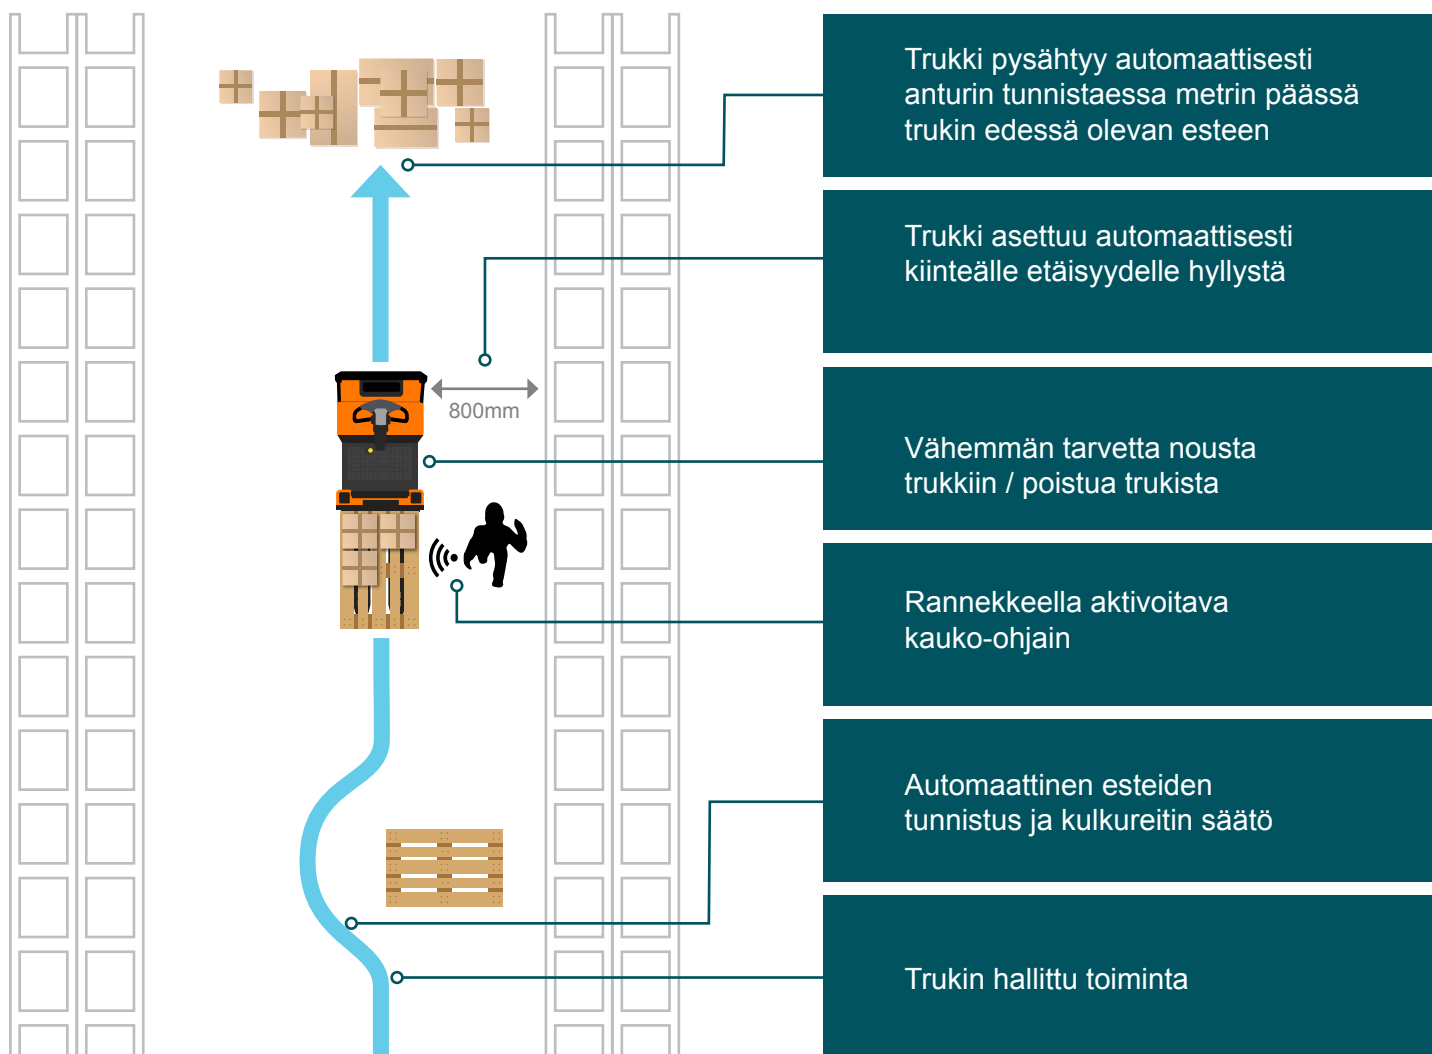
800mm

Trukki pysähtyy automaattisesti anturin tunnistaessa metrin päässä trukin edessä olevan esteen

Trukki asettuu automaattisesti kiinteälle etäisyydelle hyllystä

Vähemmän tarvetta nousta trukkiin / poistua trukista

Rannekkeella aktivoitava kauko-ohjain

Automaattinen esteiden tunnistus ja kulkureitin säätö

Trukin hallittu toiminta